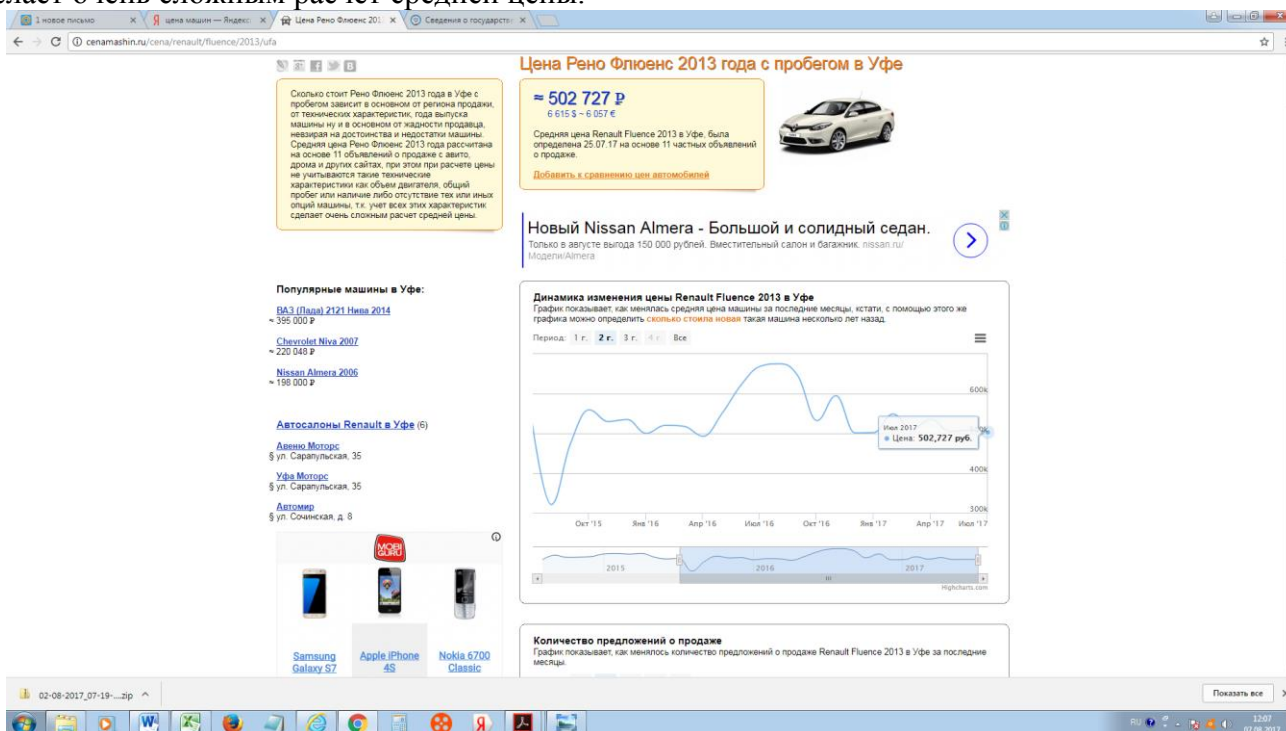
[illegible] очень сложным расчет средней цены.

1 новое письмо ×
цена машин — Яндекс ×
Цена Рено Флюенс 201 ×
Сведения о государств ×

cenamashin.ru/cena/renault/fluence/2013/ufa

Цена Рено Флюенс 2013 года с пробегом в Уфе

Сколько стоит Рено Флюенс 2013 года в Уфе с пробегом зависит в основном от региона продажи, от технических характеристик, года выпуска машины ну и в основном от жадности продавца, невзирая на достоинства и недостатки машины. Средняя цена Рено Флюенс 2013 года рассчитана на основе 11 объявлений о продаже с авито, дрома и других сайтах, при этом при расчете цены не учитываются такие технические характеристики как объем двигателя, общий пробег или наличие либо отсутствие тех или иных опций машины, т.к. учет всех этих характеристик сделает очень сложным расчет средней цены.

≈ 502 727 ₽
6 615 $ ~ 6 057 €

Средняя цена Renault Fluence 2013 в Уфе, была определена 25.07.17 на основе 11 частных объявлений о продаже.

Добавить к сравнению цен автомобилей

Новый Nissan Almera - Большой и солидный седан.
Только в августе выгода 150 000 рублей. Вместительный салон и багажник. nissan.ru/Модели/Almera

Популярные машины в Уфе:
ВАЗ (Лада) 2121 Нива 2014
≈ 395 000 ₽
Chevrolet Niva 2007
≈ 220 048 ₽
Nissan Almera 2006
≈ 198 000 ₽

Автосалоны Renault в Уфе (6)
Авеню Моторс
§ ул. Сарапульская, 35
Уфа Моторс
§ ул. Сарапульская, 35
Автомир
§ ул. Сочинская, д. 8

MOBI GURU
Samsung Galaxy S7
Apple iPhone 4S
Nokia 6700 Classic

Динамика изменения цены Renault Fluence 2013 в Уфе
График показывает, как менялась средняя цена машины за последние месяцы, кстати, с помощью этого же графика можно определить сколько стоила новая такая машина несколько лет назад.

Период: 1 г. 2 г. 3 г. 4 г. Все

600k
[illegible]
400k
300k
Июл 2017
● Цена: 502,727 руб.
Окт '15 Янв '16 Апр '16 Июл '16 Окт '16 Янв '17 Апр '17 Июл '17
2015 2016 2017
Highcharts.com

Количество предложений о продаже
График показывает, как менялось количество предложений о продаже Renault Fluence 2013 в Уфе за последние месяцы.

02-08-2017_07-19-....zip
Показать все
RU 12:07 02.08.2017